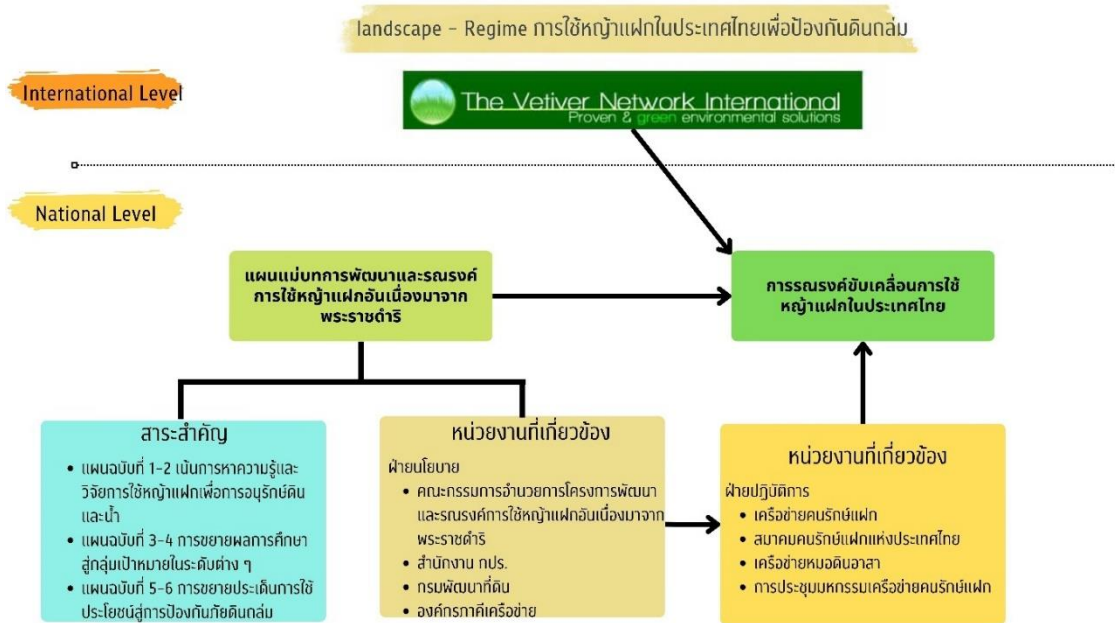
landscape - Regime การใช้หญ้าแฝกในประเทศไทยเพื่อป้องกันดินถล่ม

International Level

The Vetiver Network International
Proven & green environmental solutions

National Level

แผนแม่บทการพัฒนาและรณรงค์การใช้หญ้าแฝกอันเนื่องมาจากพระราชดำริ

การรณรงค์ขับเคลื่อนการใช้หญ้าแฝกในประเทศไทย

สาระสำคัญ
• แผนฉบับที่ 1-2 เน้นการหาความรู้และวิจัยการใช้หญ้าแฝกเพื่อการอนุรักษ์ดินและน้ำ
• แผนฉบับที่ 3-4 การขยายผลการศึกษาสู่กลุ่มเป้าหมายในระดับต่าง ๆ
• แผนฉบับที่ 5-6 การขยายประเด็นการใช้ประโยชน์สู่การป้องกันภัยดินถล่ม

หน่วยงานที่เกี่ยวข้อง
ฝ่ายนโยบาย
• คณะกรรมการอำนวยการโครงการพัฒนาและรณรงค์การใช้หญ้าแฝกอันเนื่องมาจากพระราชดำริ
• สำนักงาน กปร.
• กรมพัฒนาที่ดิน
• องค์กรภาคีเครือข่าย

หน่วยงานที่เกี่ยวข้อง
ฝ่ายปฏิบัติการ
• เครือข่ายคนรักษ์แฝก
• สมาคมคนรักษ์แฝกแห่งประเทศไทย
• เครือข่ายหมอดินอาสา
• การประชุมมหกรรมเครือข่ายคนรักษ์แฝก